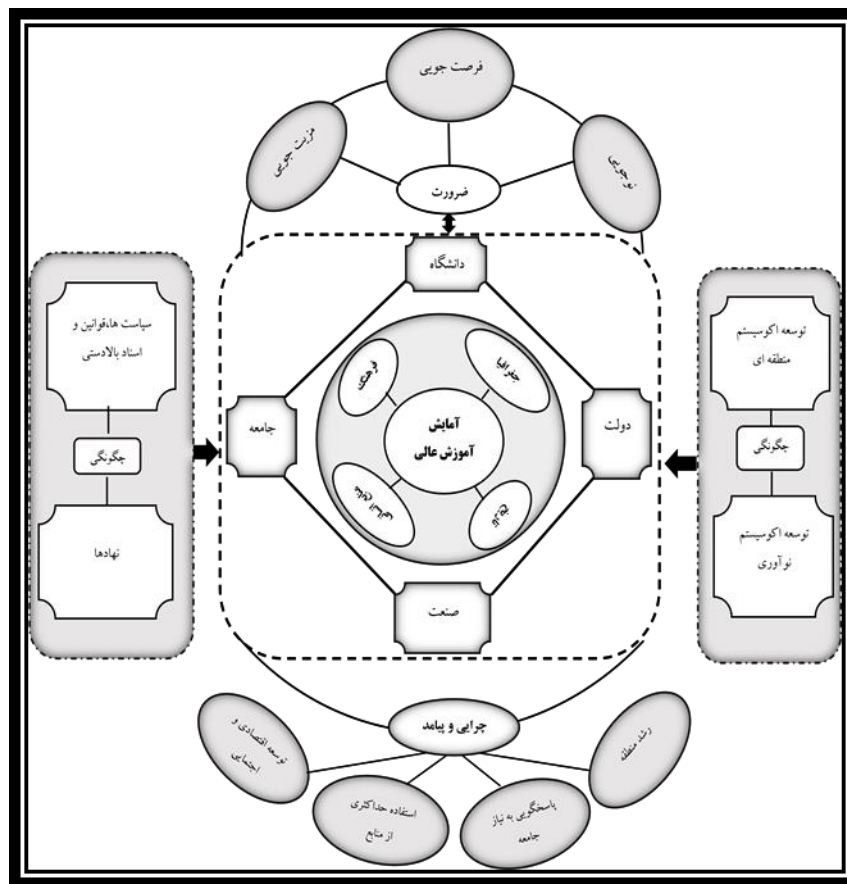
فرصت جویی

مزیت جویی

نوجویی

ضرورت

دانشگاه

سیاست ها،قوانین و اسناد بالادستی

چگونگی

نهادها

توسعه اکوسیستم منطقه ای

چگونگی

توسعه اکوسیستم نوآوری

جامعه

دولت

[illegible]

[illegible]

آمایش آموزش عالی

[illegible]

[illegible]

صنعت

چرایی و پیامد

توسعه اقتصادی و اجتماعی

رشد منطقه

استفاده حداکثری از منابع

پاسخگویی به نیاز جامعه